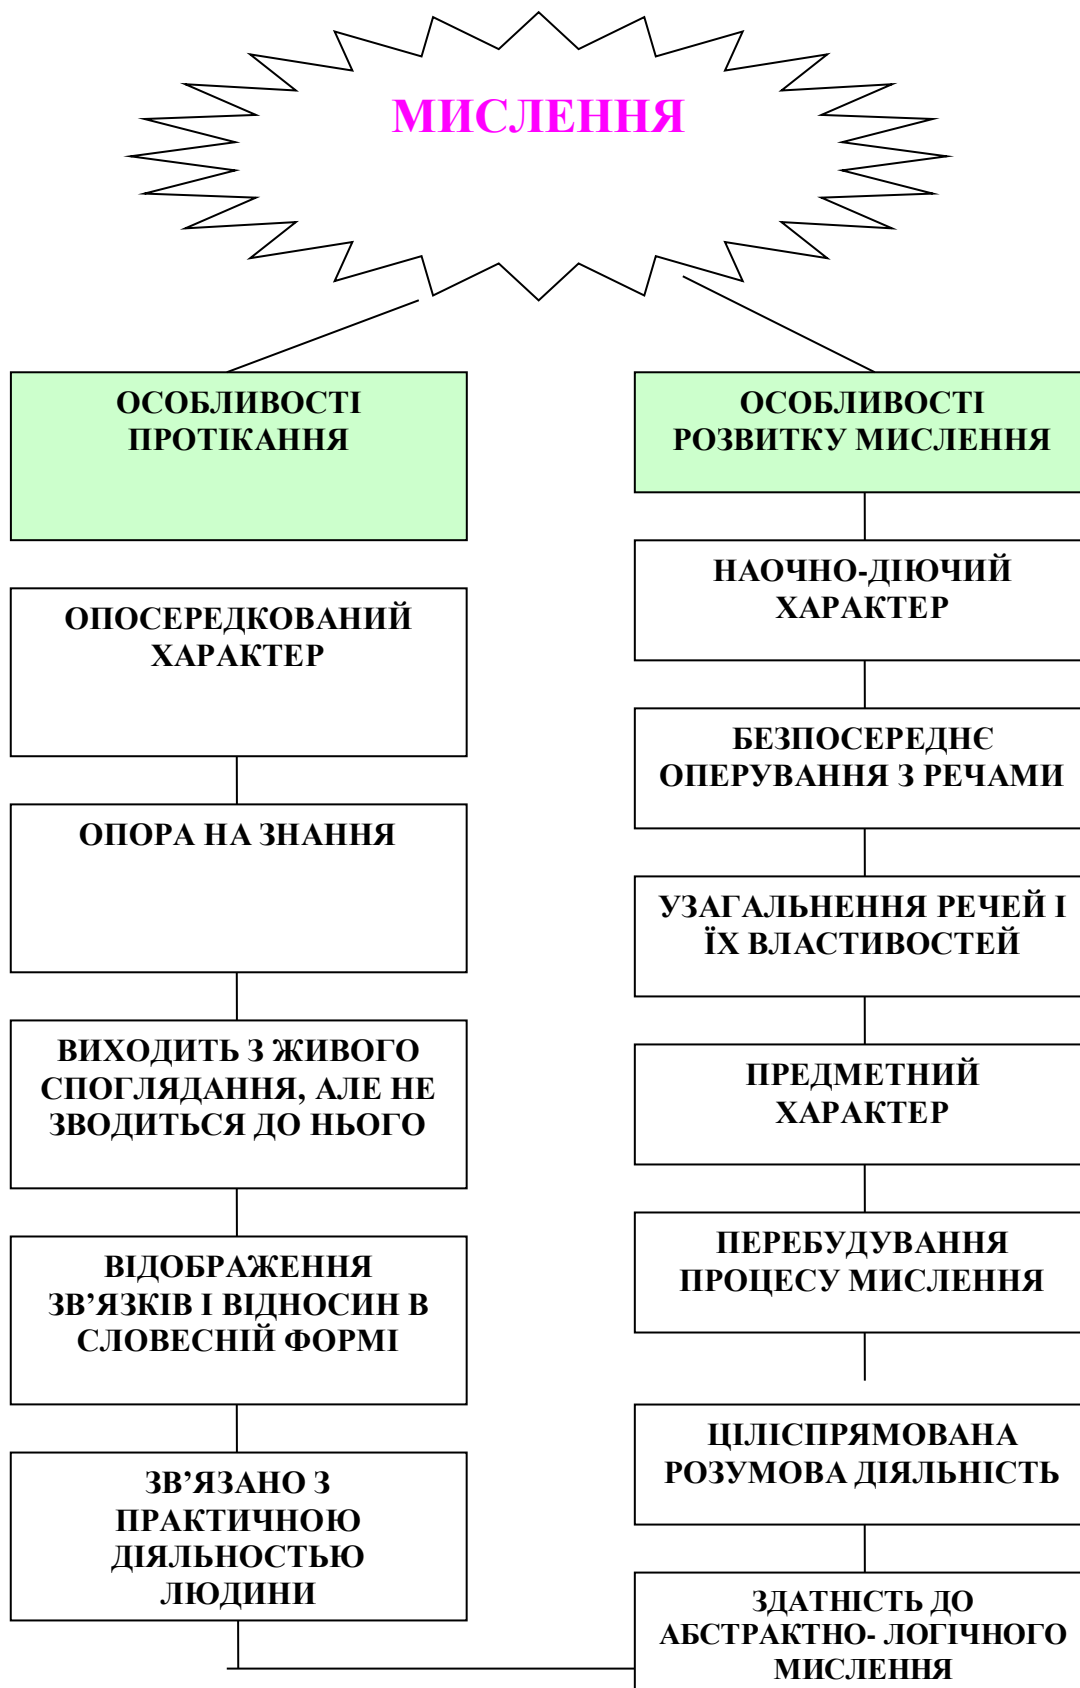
МИСЛЕННЯ

ОСОБЛИВОСТІ ПРОТІКАННЯ

ОПОСЕРЕДКОВАНИЙ ХАРАКТЕР

ОПОРА НА ЗНАННЯ

ВИХОДИТЬ З ЖИВОГО СПОГЛЯДАННЯ, АЛЕ НЕ ЗВОДИТЬСЯ ДО НЬОГО

ВІДОБРАЖЕННЯ ЗВ'ЯЗКІВ І ВІДНОСИН В СЛОВЕСНІЙ ФОРМІ

ЗВ'ЯЗАНО З ПРАКТИЧНОЮ ДІЯЛЬНОСТЮ ЛЮДИНИ

ОСОБЛИВОСТІ РОЗВИТКУ МИСЛЕННЯ

НАОЧНО-ДІЮЧИЙ ХАРАКТЕР

БЕЗПОСЕРЕДНЄ ОПЕРУВАННЯ З РЕЧАМИ

УЗАГАЛЬНЕННЯ РЕЧЕЙ І ЇХ ВЛАСТИВОСТЕЙ

ПРЕДМЕТНИЙ ХАРАКТЕР

ПЕРЕБУДУВАННЯ ПРОЦЕСУ МИСЛЕННЯ

ЦІЛІСПРЯМОВАНА РОЗУМОВА ДІЯЛЬНІСТЬ

ЗДАТНІСТЬ ДО АБСТРАКТНО- ЛОГІЧНОГО МИСЛЕННЯ